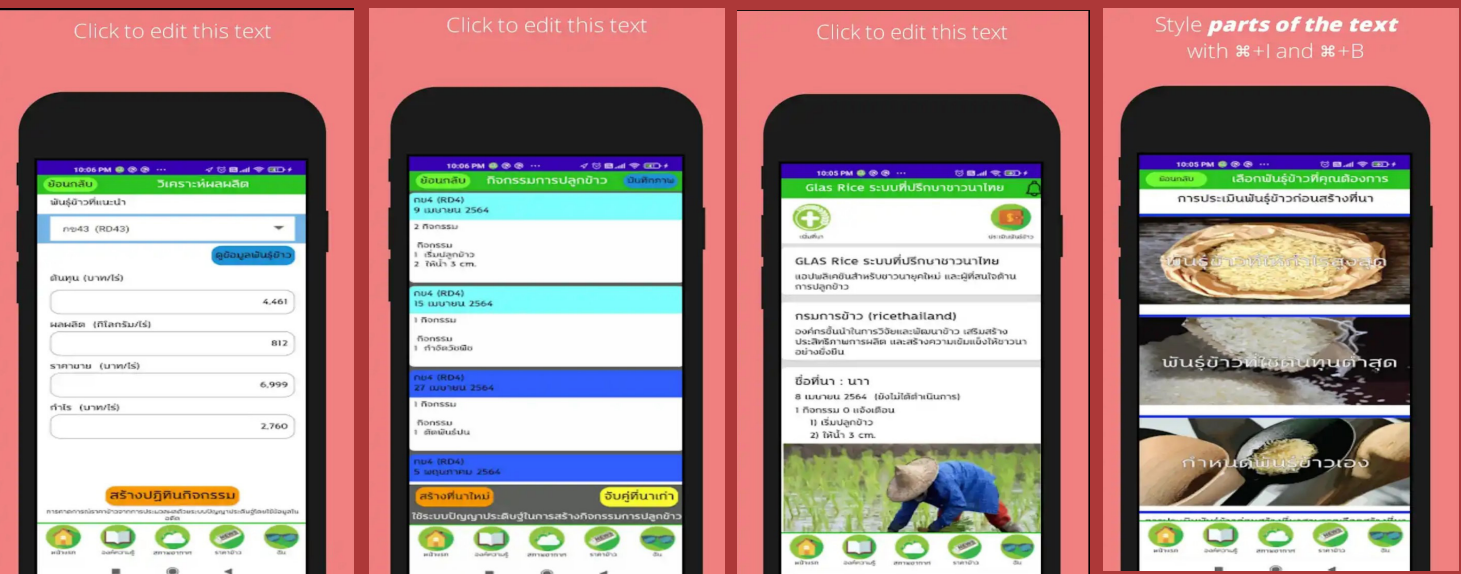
Click to edit this text

10:06 PM

ย้อนกลับ วิเคราะห์ผลผลิต

พันธุ์ข้าวที่แนะนำ

กข43 (RD43)

ดูข้อมูลพันธุ์ข้าว

ต้นทุน (บาท/ไร่)

4,461

ผลผลิต (กิโลกรัม/ไร่)

812

ราคาขาย (บาท/ไร่)

6,999

กำไร (บาท/ไร่)

2,760

สร้างปฏิทินกิจกรรม

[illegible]

หน้าแรก องค์ความรู้ สภาพอากาศ ราคาข้าว อื่น

Click to edit this text

10:06 PM

ย้อนกลับ กิจกรรมการปลูกข้าว บันทึกภาพ

กข4 (RD4)
9 เมษายน 2564

2 กิจกรรม

กิจกรรม
1 เริ่มปลูกข้าว
2 ให้น้ำ 3 cm.

กข4 (RD4)
15 เมษายน 2564

1 กิจกรรม

กิจกรรม
1 กำจัดวัชพืช

กข4 (RD4)
27 เมษายน 2564

1 กิจกรรม

กิจกรรม
1 ตัดพันธุ์ปน

กข4 (RD4)
5 พฤษภาคม 2564

สร้างที่นาใหม่ จับคู่ที่นาเก่า

ใช้ระบบปัญญาประดิษฐ์ในการสร้างกิจกรรมการปลูกข้าว

หน้าแรก องค์ความรู้ สภาพอากาศ ราคาข้าว อื่น

Click to edit this text

10:05 PM

Glas Rice ระบบที่ปรึกษาชาวนาไทย

เพิ่มที่นา ประเมินพันธุ์ข้าว

GLAS Rice ระบบที่ปรึกษาชาวนาไทย
แอปพลิเคชันสำหรับชาวนายุคใหม่ และผู้ที่สนใจด้านการปลูกข้าว

กรมการข้าว (ricethailand)
องค์กรชั้นนำในการวิจัยและพัฒนาข้าว เสริมสร้างประสิทธิภาพการผลิต และสร้างความเข้มแข็งให้ชาวนาอย่างยั่งยืน

ชื่อที่นา : นาา
8 เมษายน 2564 (ยังไม่ได้ดำเนินการ)
1 กิจกรรม 0 แจ้งเตือน
1) เริ่มปลูกข้าว
2) ให้น้ำ 3 cm.

หน้าแรก องค์ความรู้ สภาพอากาศ ราคาข้าว อื่น

Style parts of the text with ⌘+I and ⌘+B

10:05 PM

ย้อนกลับ เลือกพันธุ์ข้าวที่คุณต้องการ

การประเมินพันธุ์ข้าวก่อนสร้างที่นา

พันธุ์ข้าวที่ให้กำไรสูงสุด

พันธุ์ข้าวที่ใช้ต้นทุนต่ำสุด

กำหนดพันธุ์ข้าวเอง

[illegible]

หน้าแรก องค์ความรู้ สภาพอากาศ ราคาข้าว อื่น